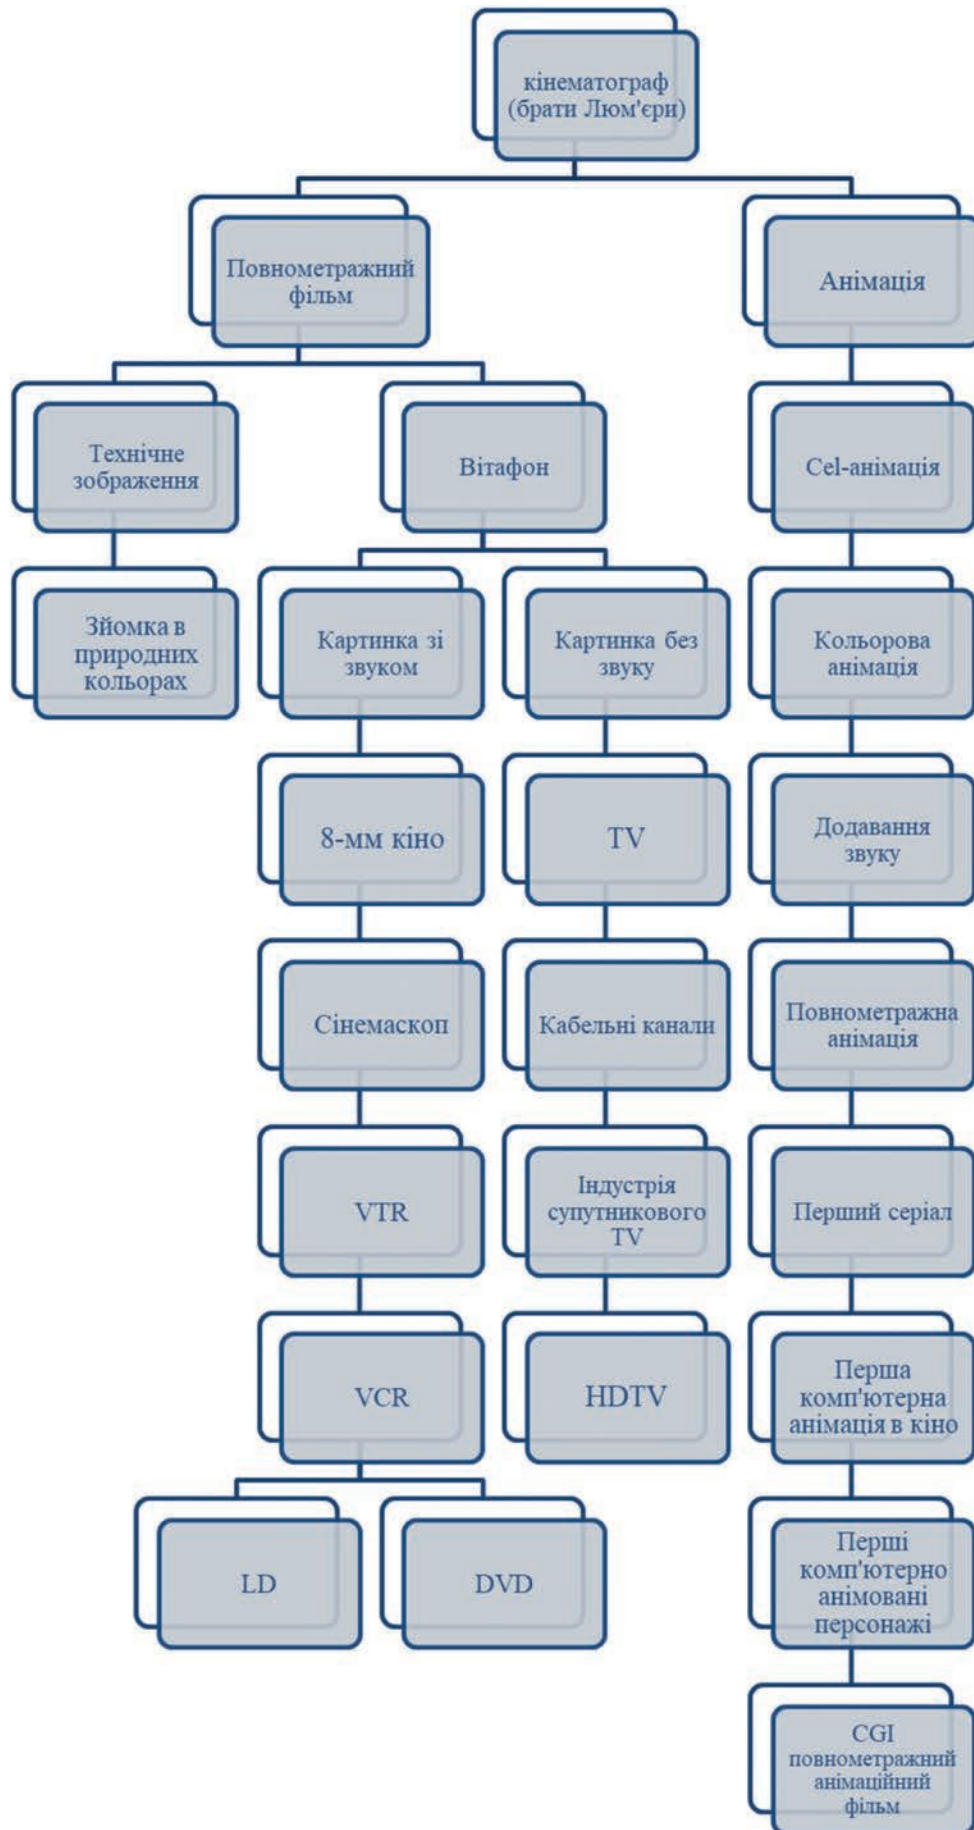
кінематограф (брати Люм'єри)

Повнометражний фільм

Анімація

Технічне зображення

Вітафон

Cel-анімація

Зйомка в природних кольорах

Картинка зі звуком

Картинка без звуку

Кольорова анімація

8-мм кіно

TV

Додавання звуку

Сінемаскоп

Кабельні канали

Повнометражна анімація

VTR

Індустрія супутникового TV

Перший серіал

VCR

HDTV

Перша комп'ютерна анімація в кіно

LD

DVD

Перші комп'ютерно анімовані персонажі

CGI повнометражний анімаційний фільм